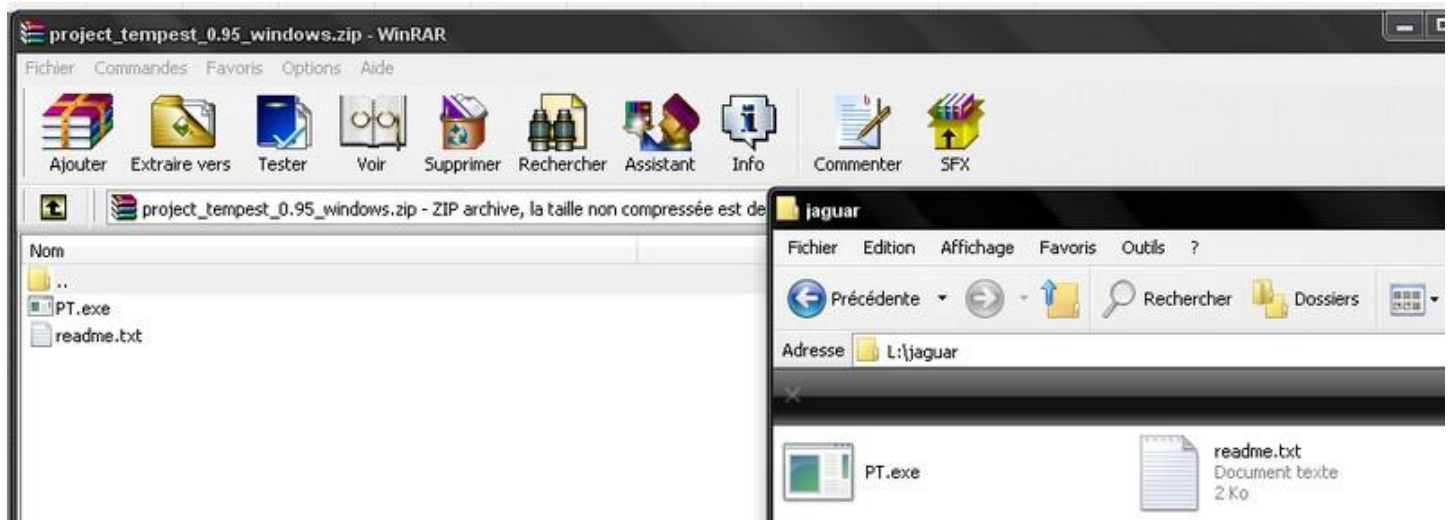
project_tempest_0.95_windows.zip - WinRAR

Fichier Commandes Favoris Options Aide

Ajouter Extraire vers Tester Voir Supprimer Rechercher Assistant Info Commenter SFX

project_tempest_0.95_windows.zip - ZIP archive, la taille non compressée est de

Nom

..

PT.exe

readme.txt

jaguar

Fichier Edition Affichage Favoris Outils ?

Précédente Rechercher Dossiers

Adresse L:\jaguar

PT.exe

readme.txt
Document texte
2 Ko